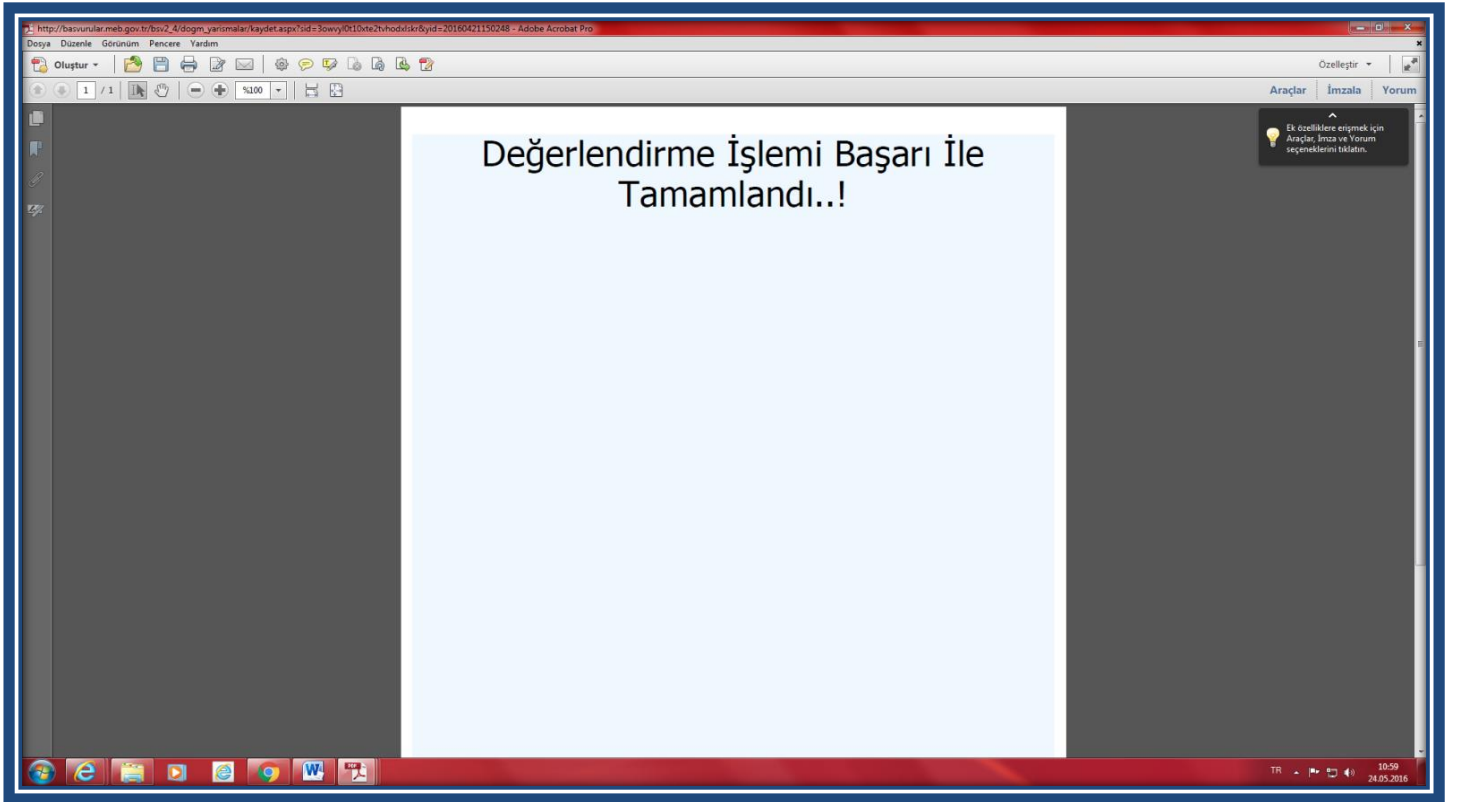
http://basvurular.meb.gov.tr/bsv2_4/dogm_yarismalar/kaydet.aspx?sid=3owvyl0t10xte2tvhodxlskr&yid=20160421150248 - Adobe Acrobat Pro

Dosya Düzenle Görünüm Pencere Yardım

Oluştur

Özelleştir

1 / 1 %100

Araçlar İmzala Yorum

Ek özelliklere erişmek için Araçlar, İmza ve Yorum seçeneklerini tıklatın.

Değerlendirme İşlemi Başarı İle Tamamlandı..!

TR 10:59 24.05.2016